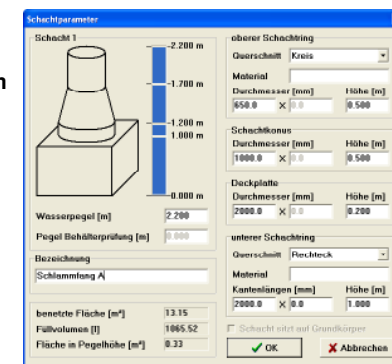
Schachtparameter

Schacht 1

2.200 m
1.700 m
1.200 m
1.000 m
0.000 m

n

Wasserpegel [m] 2.200
Pegel Behälterprüfung [m] 0.000

Bezeichnung
Schlammfang A

benetzte Fläche [m²] 13.15
Füllvolumen [l] 1065.52
Fläche in Pegelhöhe [m²] 0.33

oberer Schachtring
Querschnitt Kreis
Material
Durchmesser [mm] Höhe [m]
650.0 X 0.0 0.500

Schachtkonus
Durchmesser [mm] Höhe [m]
1000.0 X 0.0 0.500

Deckplatte
Durchmesser [mm] Höhe [m]
2000.0 X 0.0 0.200

unterer Schachtring
Querschnitt Rechteck
Material
Kantenlängen [mm] Höhe [m]
2000.0 X 0.0 1.000

Schacht sitzt auf Grundkörper

OK
Abbrechen